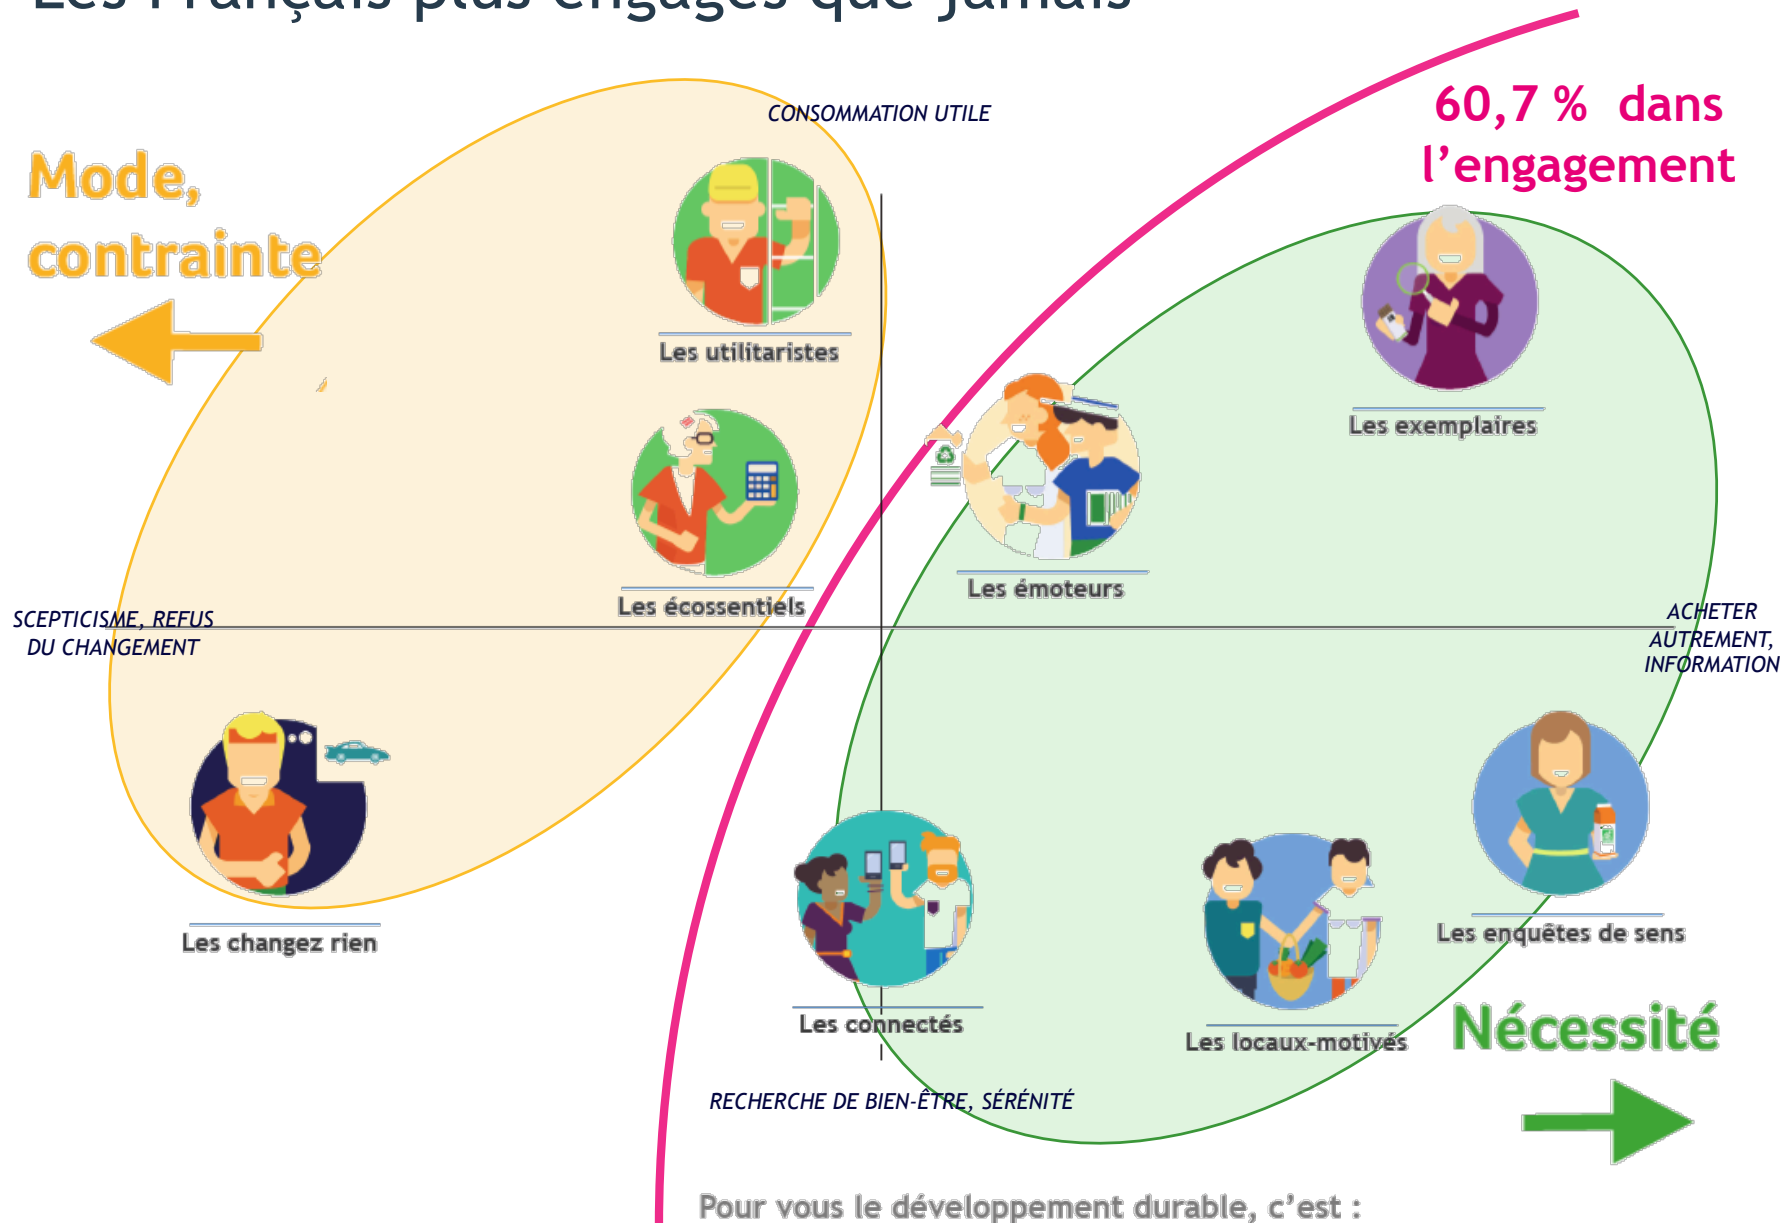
Les Français plus engagés que jamais

60,7 % dans l'engagement

CONSOMMATION UTILE

Mode, contrainte

Les utilitaristes

Les exemplaires

Les écossentiels

Les émoteurs

SCEPTICISME, REFUS DU CHANGEMENT

ACHETER AUTREMENT, INFORMATION

Les changez rien

Les enquêtes de sens

Les connectés

Les locaux-motivés

Nécessité

RECHERCHE DE BIEN-ÊTRE, SÉRÉNITÉ

Pour vous le développement durable, c'est :